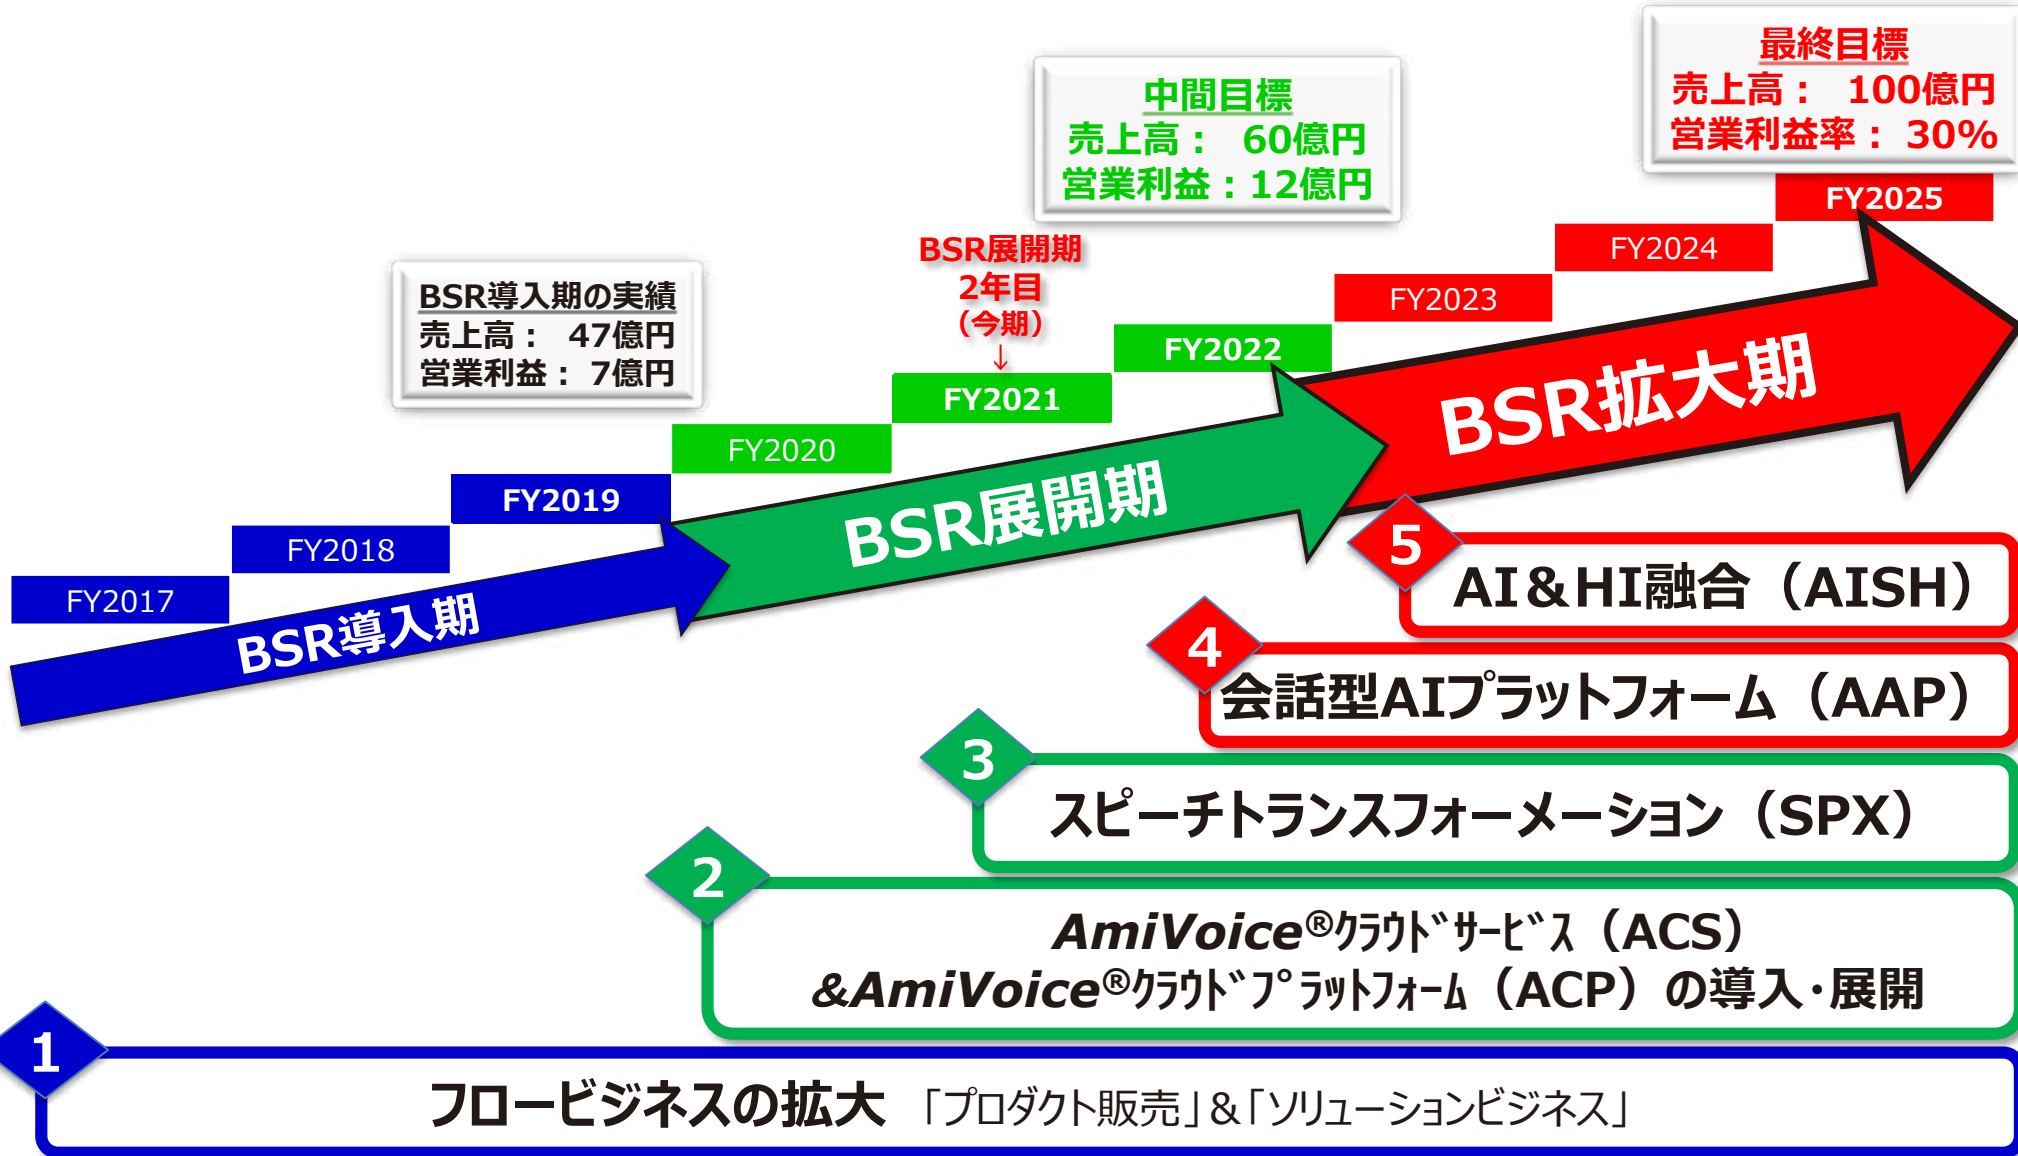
最終目標
売上高： 100億円
営業利益率： 30%

中間目標
売上高： 60億円
営業利益：12億円

BSR展開期
2年目
（今期）
↓

BSR導入期の実績
売上高： 47億円
営業利益： 7億円

FY2025
FY2024
FY2023
FY2022
FY2021
FY2020
FY2019
FY2018
FY2017

BSR拡大期
BSR展開期
BSR導入期

5 AI&HI融合（AISH）
4 会話型AIプラットフォーム（AAP）
3 スピーチトランスフォーメーション（SPX）
2 AmiVoice®ｸﾗｳﾄﾞｻｰﾋﾞｽ（ACS）
&AmiVoice®ｸﾗｳﾄﾞﾌﾟﾗｯﾄﾌｫｰﾑ（ACP）の導入・展開
1 フロービジネスの拡大 「プロダクト販売」&「ソリューションビジネス」